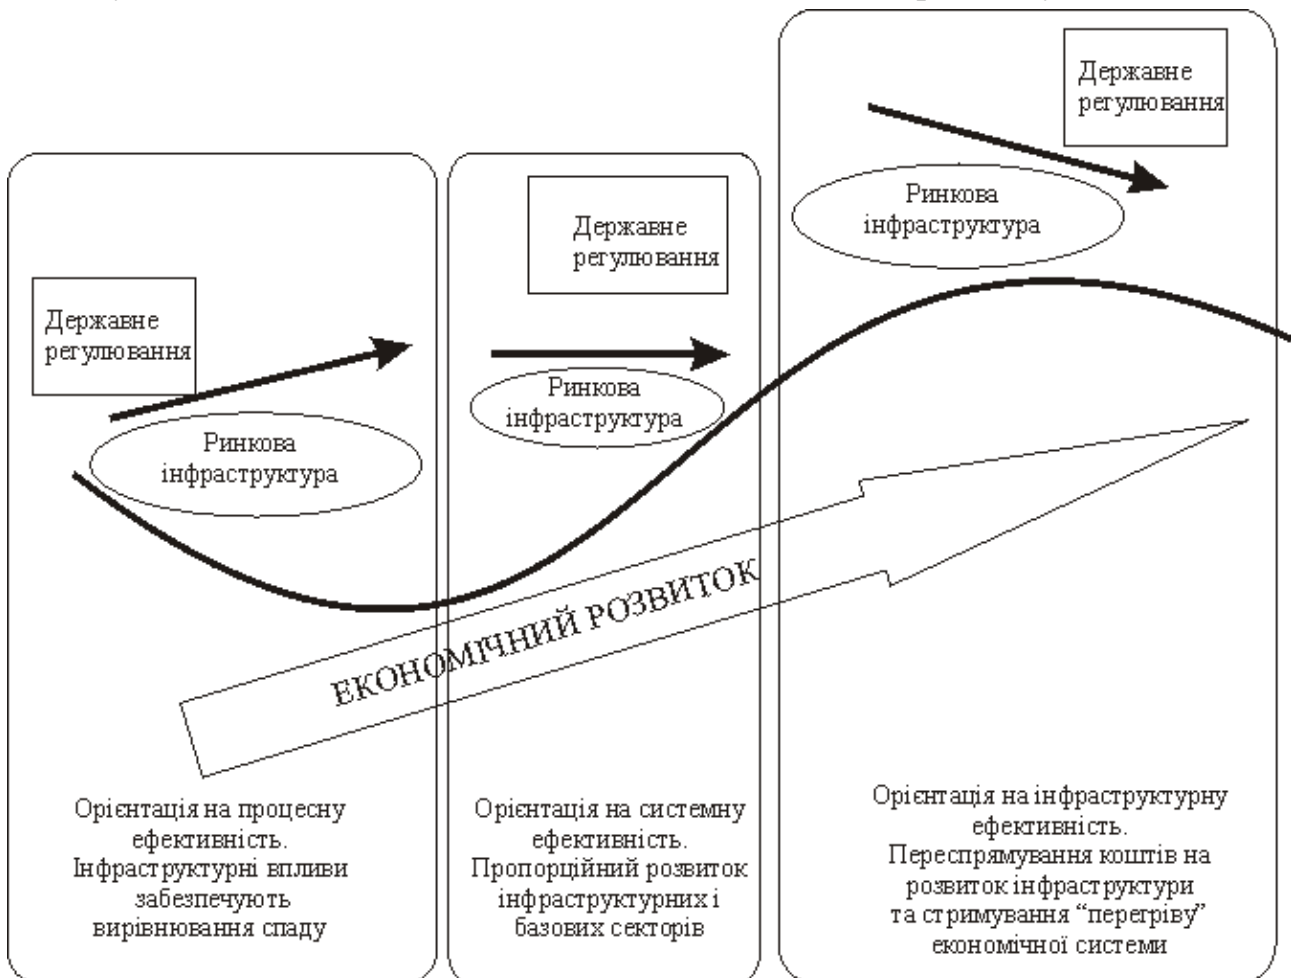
Державне регулювання

Ринкова інфраструктура

Державне регулювання

Ринкова інфраструктура

Державне регулювання

Ринкова інфраструктура

ЕКОНОМІЧНИЙ РОЗВИТОК

Орієнтація на процесну ефективність. Інфраструктурні впливи забезпечують вирівнювання спаду

Орієнтація на системну ефективність. Пропорційний розвиток інфраструктурних і базових секторів

Орієнтація на інфраструктурну ефективність. Переспрямування коштів на розвиток інфраструктури та стримування "перегріву" економічної системи